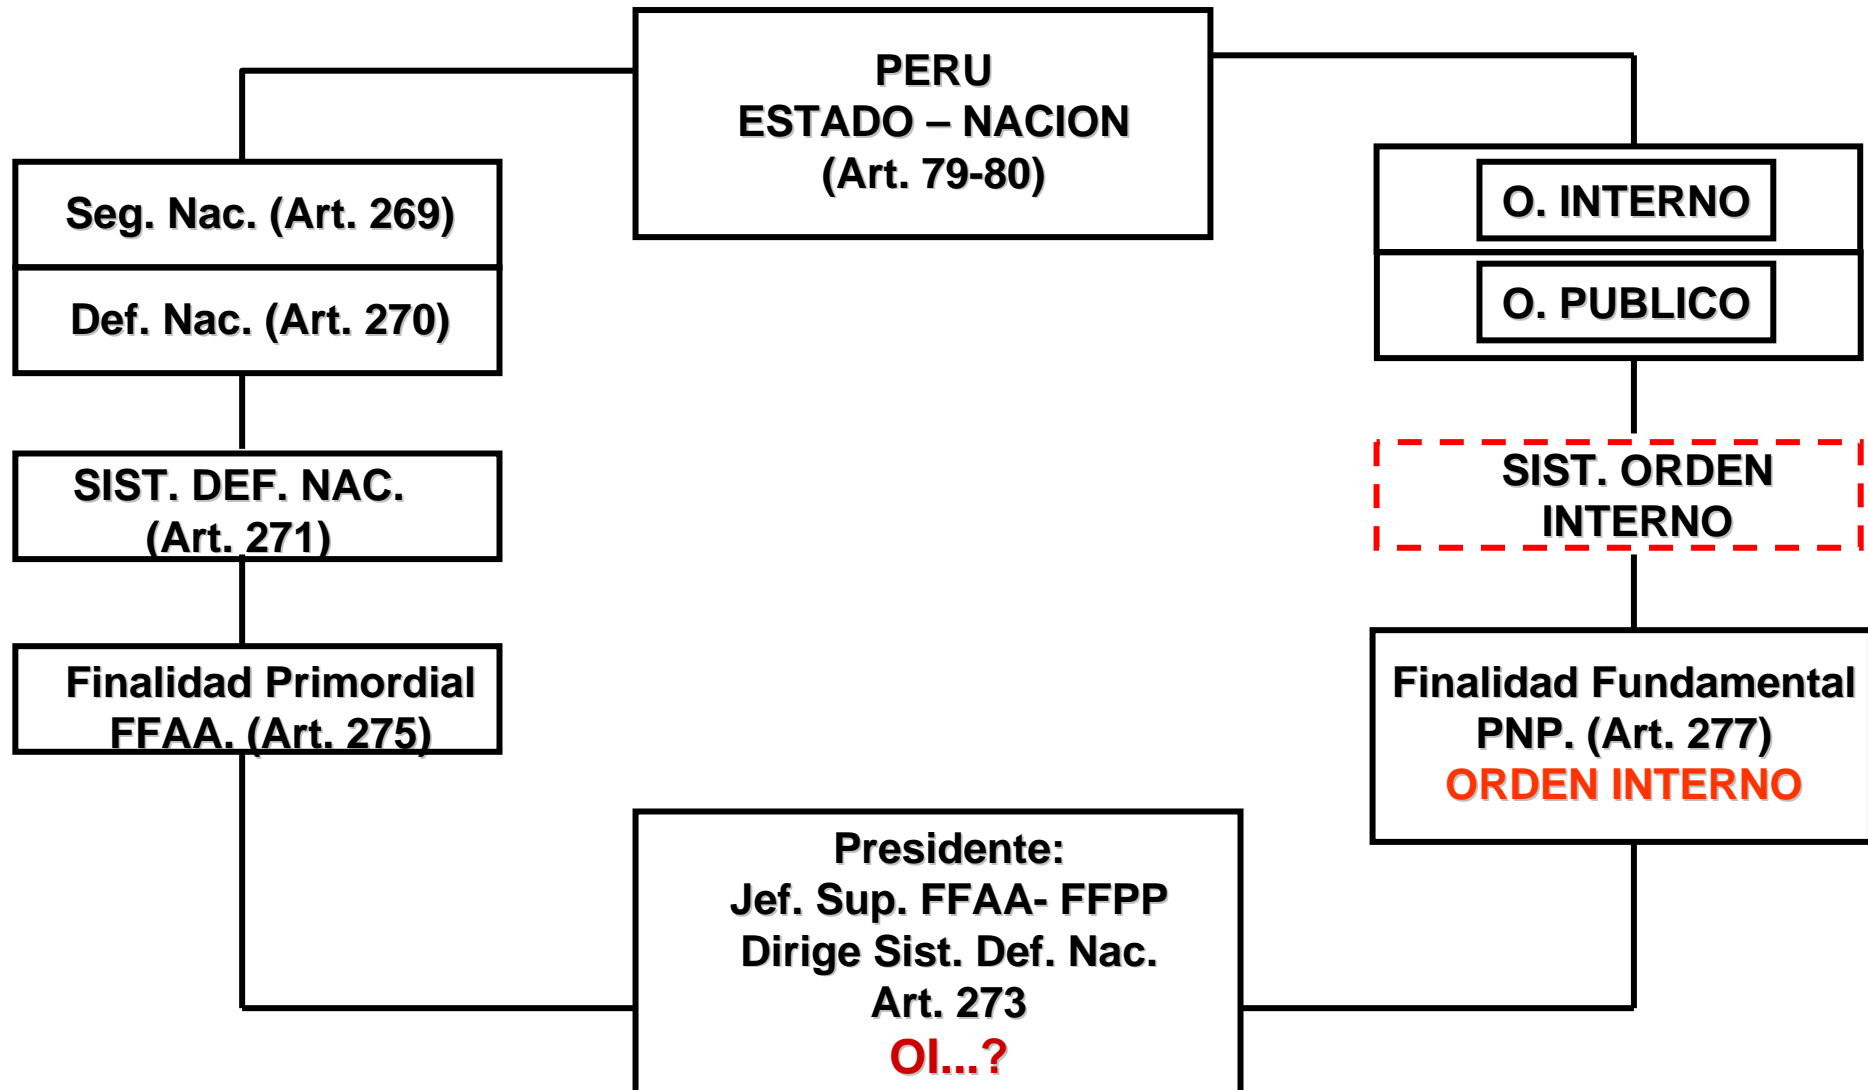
PERU
ESTADO – NACION
(Art. 79-80)

Seg. Nac. (Art. 269)

Def. Nac. (Art. 270)

SIST. DEF. NAC.
(Art. 271)

Finalidad Primordial
FFAA. (Art. 275)

O. INTERNO

O. PUBLICO

SIST. ORDEN
INTERNO

Finalidad Fundamental
PNP. (Art. 277)
ORDEN INTERNO

Presidente:
Jef. Sup. FFAA- FFPP
Dirige Sist. Def. Nac.
Art. 273
OI...?